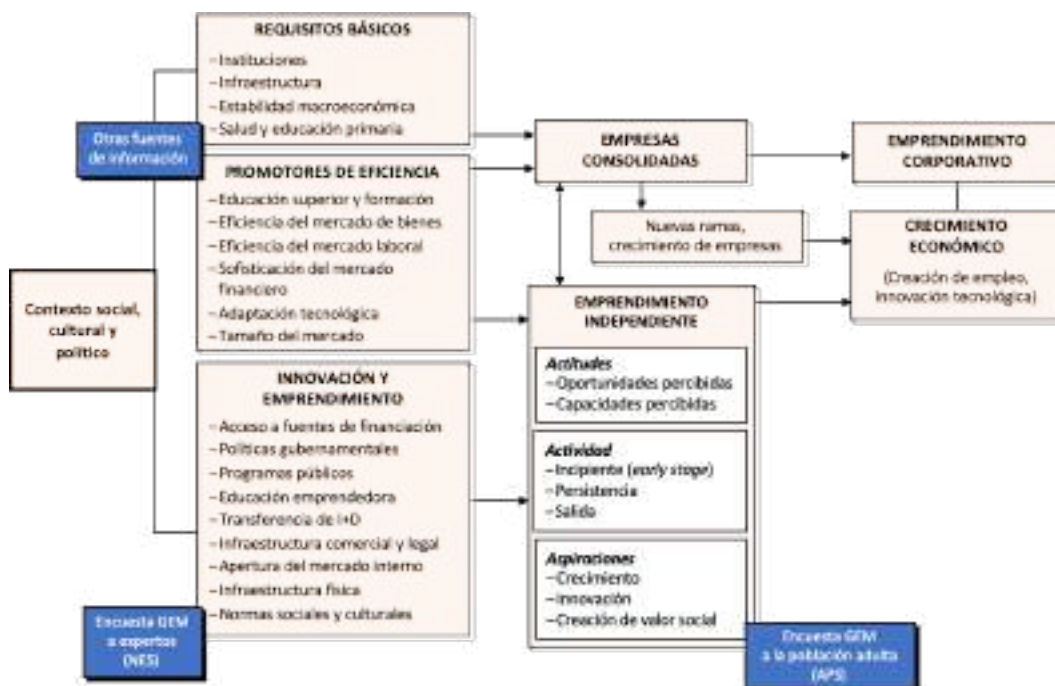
REQUISITOS BÁSICOS
– Instituciones
– Infraestructura
– Estabilidad macroeconómica
– Salud y educación primaria

Otras fuentes de información

PROMOTORES DE EFICIENCIA
– Educación superior y formación
– Eficiencia del mercado de bienes
– Eficiencia del mercado laboral
– Sofisticación del mercado financiero
– Adaptación tecnológica
– Tamaño del mercado

Contexto social, cultural y político

INNOVACIÓN Y EMPRENDIMIENTO
– Acceso a fuentes de financiación
– Políticas gubernamentales
– Programas públicos
– Educación emprendedora
– Transferencia de I+D
– Infraestructura comercial y legal
– Apertura del mercado interno
– Infraestructura física
– Normas sociales y culturales

Encuesta GEM a expertos (NES)

EMPRESAS CONSOLIDADAS

Nuevas ramas, crecimiento de empresas

EMPRENDIMIENTO CORPORATIVO

CRECIMIENTO ECONÓMICO
(Creación de empleo, innovación tecnológica)

EMPRENDIMIENTO INDEPENDIENTE

Actitudes
– Oportunidades percibidas
– Capacidades percibidas

Actividad
– Incipiente (early stage)
– Persistencia
– Salida

Aspiraciones
– Crecimiento
– Innovación
– Creación de valor social

Encuesta GEM a la población adulta (APS)